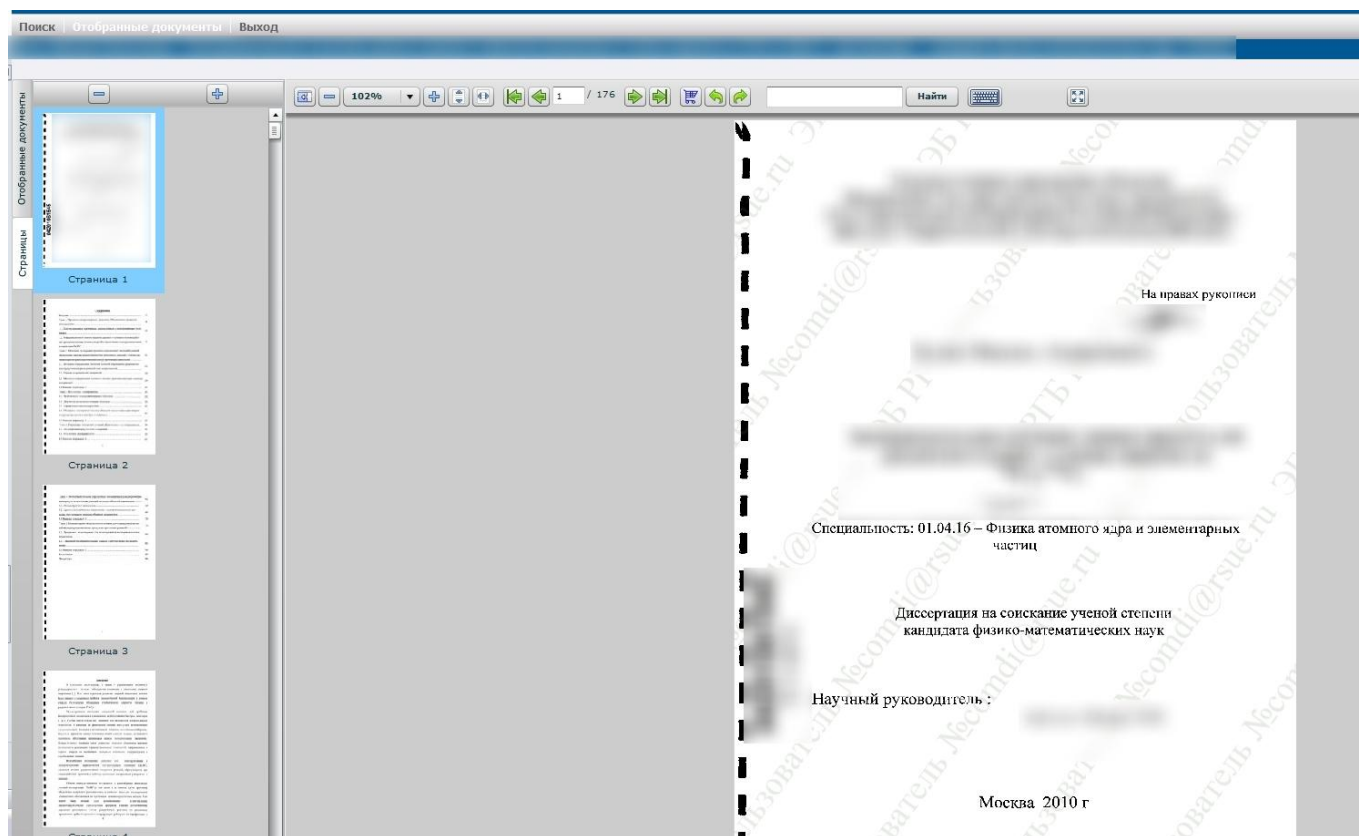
Поиск | Отобранные документы | Выход

Отобранные документы
Страницы

Страница 1
Страница 2
Страница 3
Страница 4

102%
1 / 176
Найти

На правах рукописи

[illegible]

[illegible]

Специальность: 01.04.16 – Физика атомного ядра и элементарных частиц

Диссертация на соискание ученой степени кандидата физико-математических наук

Научный руководитель : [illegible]

Москва 2010 г